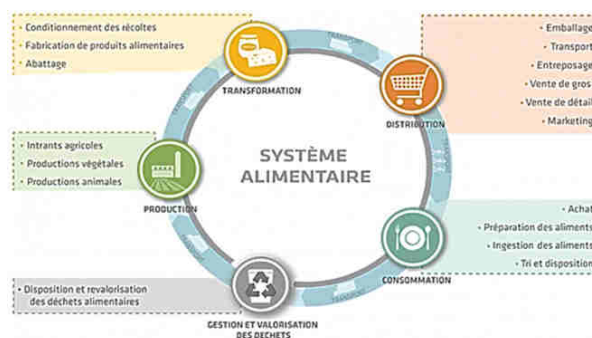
• Conditionnement des récoltes
• Fabrication de produits alimentaires
• Abattage

TRANSFORMATION

• Emballage
• Transport
• Entreposage
• Vente de gros
• Vente de détail
• Marketing

DISTRIBUTION

• Intrants agricoles
• Productions végétales
• Productions animales

PRODUCTION

SYSTÈME ALIMENTAIRE

• Achat
• Préparation des aliments
• Ingestion des aliments
• Tri et disposition

CONSOMMATION

• Disposition et revalorisation des déchets alimentaires

GESTION ET VALORISATION DES DÉCHETS